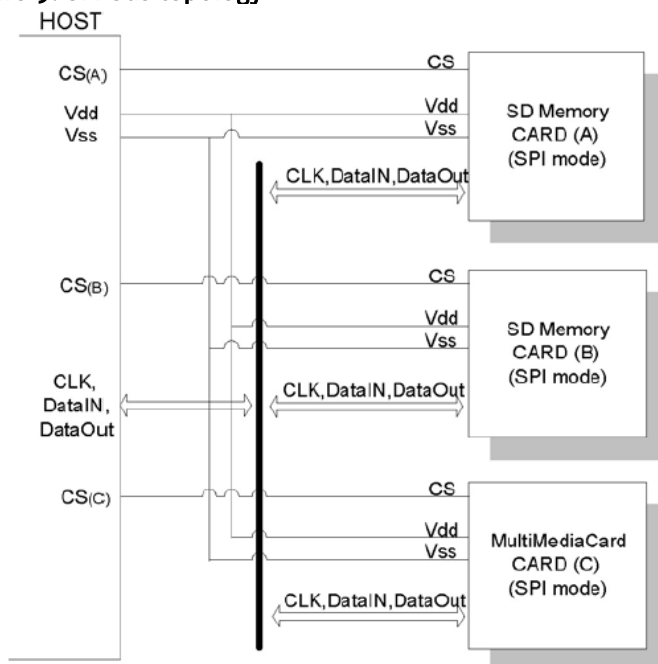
HOST

$CS_{(A)}$
Vdd
Vss

CS
Vdd
Vss
SD Memory CARD (A) (SPI mode)
CLK,DataIN,DataOut

$CS_{(B)}$

CS
Vdd
Vss
SD Memory CARD (B) (SPI mode)

CLK, DataIN, DataOut

CLK,DataIN,DataOut

$CS_{(C)}$

CS
Vdd
Vss
MultiMediaCard CARD (C) (SPI mode)

CLK,DataIN,DataOut